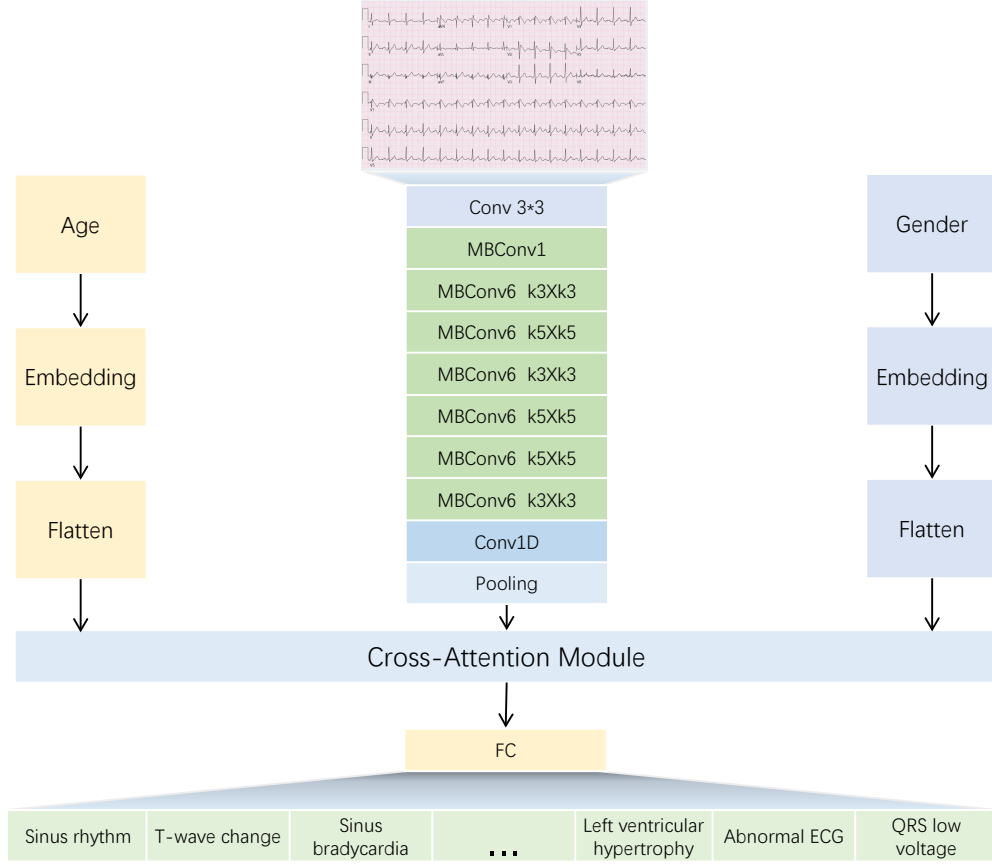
Age

Embedding

Flatten

Conv 3*3

MBConv1

MBConv6 k3Xk3

MBConv6 k5Xk5

MBConv6 k3Xk3

MBConv6 k5Xk5

MBConv6 k5Xk5

MBConv6 k3Xk3

Conv1D

Pooling

Gender

Embedding

Flatten

Cross-Attention Module

FC

| Sinus rhythm | T-wave change | Sinus bradycardia | ... | Left ventricular hypertrophy | Abnormal ECG | QRS low voltage |
|---|---|---|---|---|---|---|